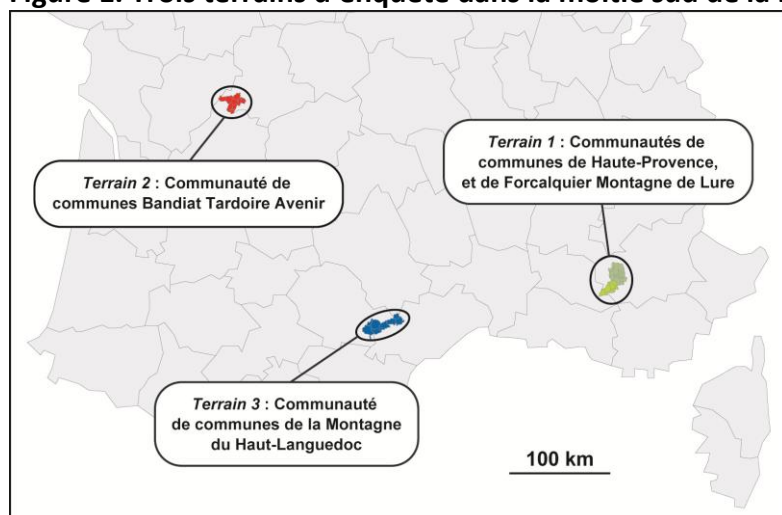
Figure 2. Trois terrains d'enquête dans la moitié sud de la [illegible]

Terrain 2 : Communauté de communes Bandiat Tardoire Avenir

Terrain 1 : Communautés de communes de Haute-Provence, et de Forcalquier Montagne de Lure

Terrain 3 : Communauté de communes de la Montagne du Haut-Languedoc

100 km